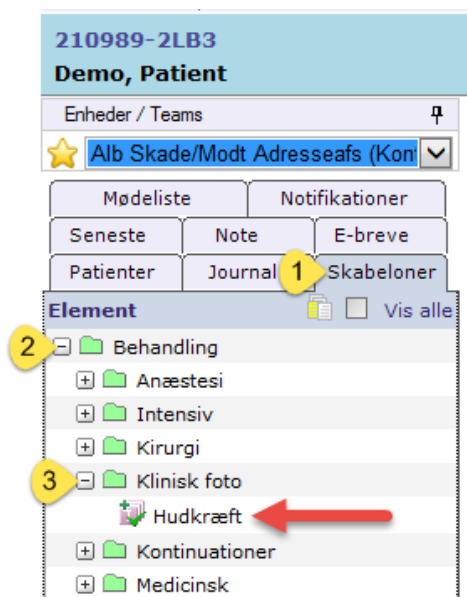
210989-2LB3
Demo, Patient

Enheder / Teams

Alb Skade/Modt Adresseafs (Kon

Mødeliste | Notifikationer
Seneste | Note | E-breve
Patienter | Journal | 1 Skabeloner

Element
Vis alle

2 Behandling
Anæstesi
Intensiv
Kirurgi
3 Klinisk foto
Hudkræft
Kontinuationer
Medicinsk